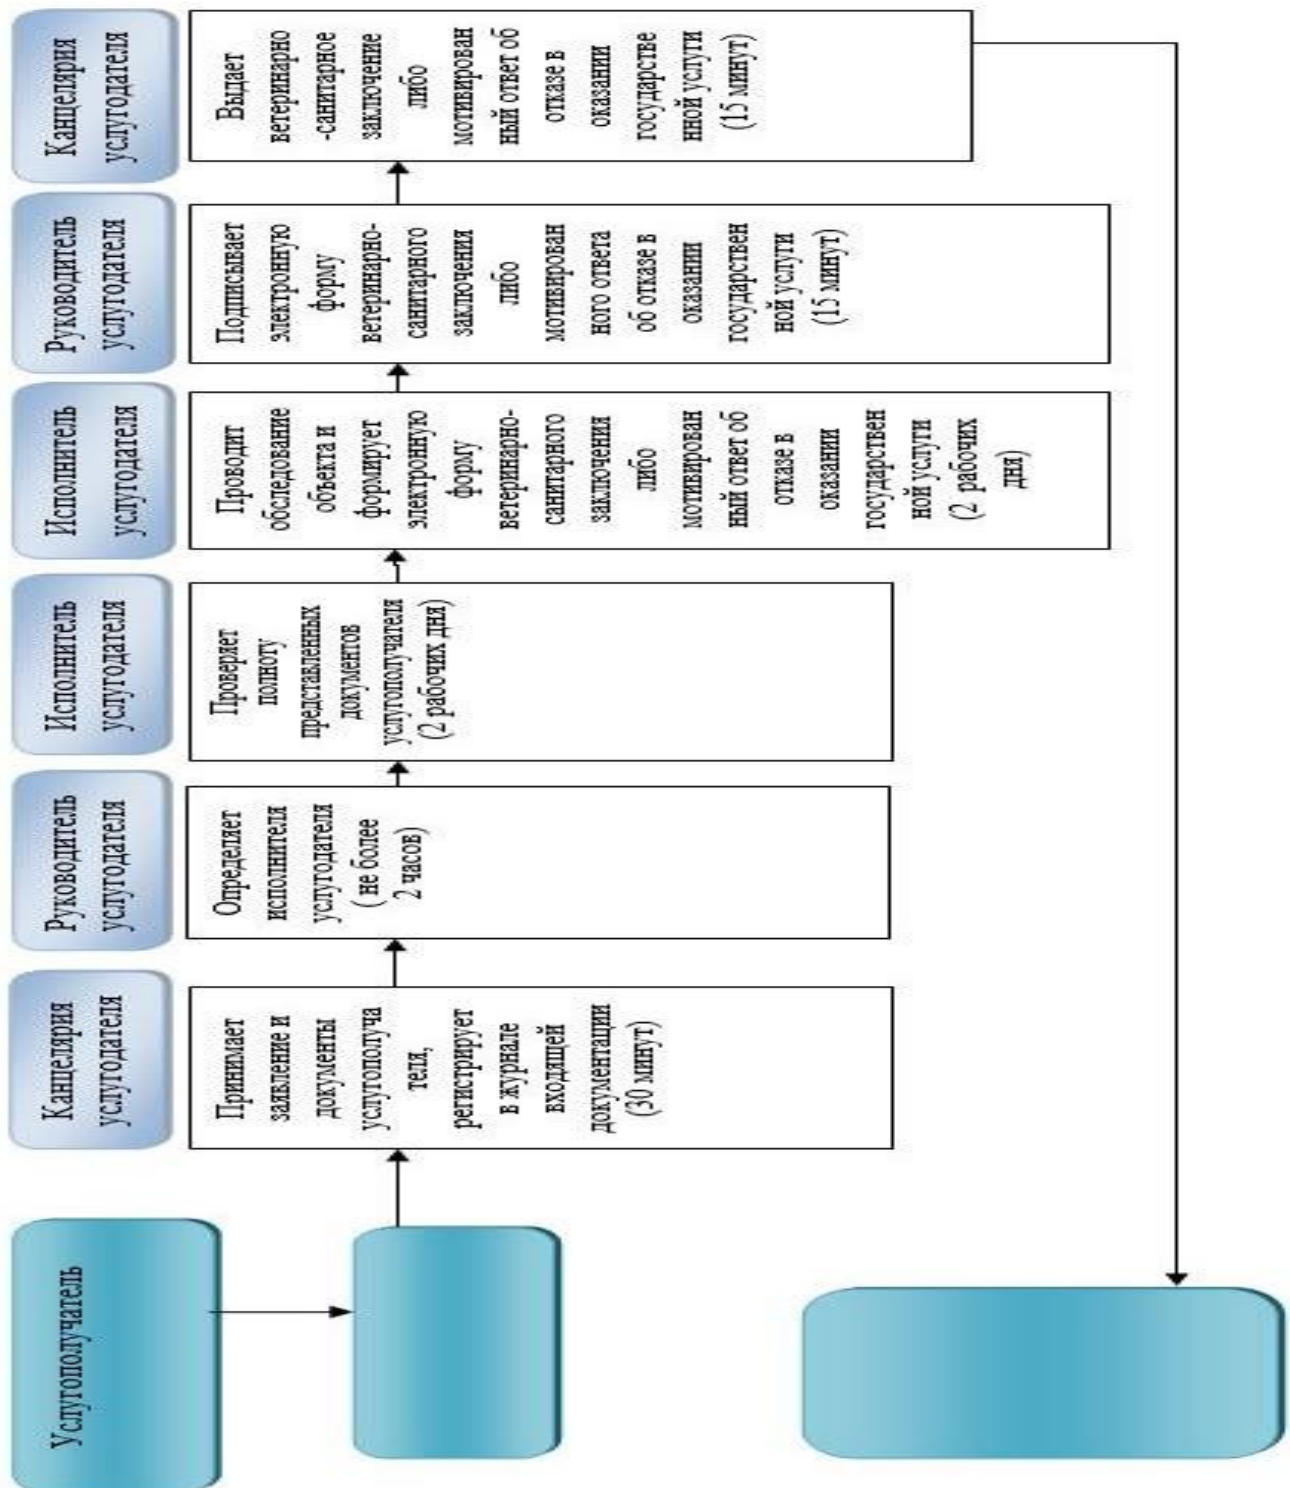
Услугополучатель

Канцелярия услугодателя

Принимает заявление и документы услугополуча теля, регистрирует в журнале входящей документации (30 минут)

Руководитель услугодателя

Определяет исполнителя услугодателя ( не более 2 часов)

Исполнитель услугодателя

Проверяет полноту представленных документов услугополучателя (2 рабочих дня)

Исполнитель услугодателя

Проводит обследование объекта и формирует электронную форму ветеринарно-санитарного заключения либо мотивирован ный ответ об отказе в оказании государствен ной услуги (2 рабочих дня)

Руководитель услугодателя

Подписывает электронную форму ветеринарно-санитарного заключения либо мотивирован ного ответа об отказе в оказании государствен ной услуги (15 минут)

Канцелярия услугодателя

Выдает ветеринарно -санитарное заключение либо мотивирован ный ответ об отказе в оказании государстве нной услуги (15 минут)